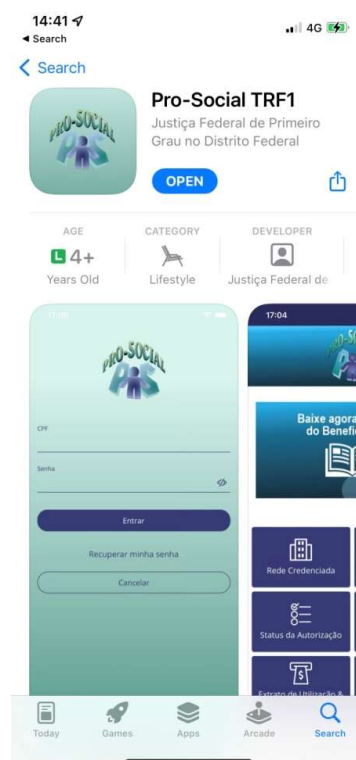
14:41
◂ Search
4G

< Search

PRO-SOCIAL

Pro-Social TRF1
Justiça Federal de Primeiro Grau no Distrito Federal

OPEN

AGE
4+
Years Old

CATEGORY
Lifestyle

DEVELOPER
Justiça Federal de

PRO-SOCIAL

CPF

Senha

Entrar

Recuperar minha senha

Cancelar

17:04

Baixe agora
do Benefic

Rede Credenciada

Status da Autorização

Extrato de Utilização &

Today
Games
Apps
Arcade
Search